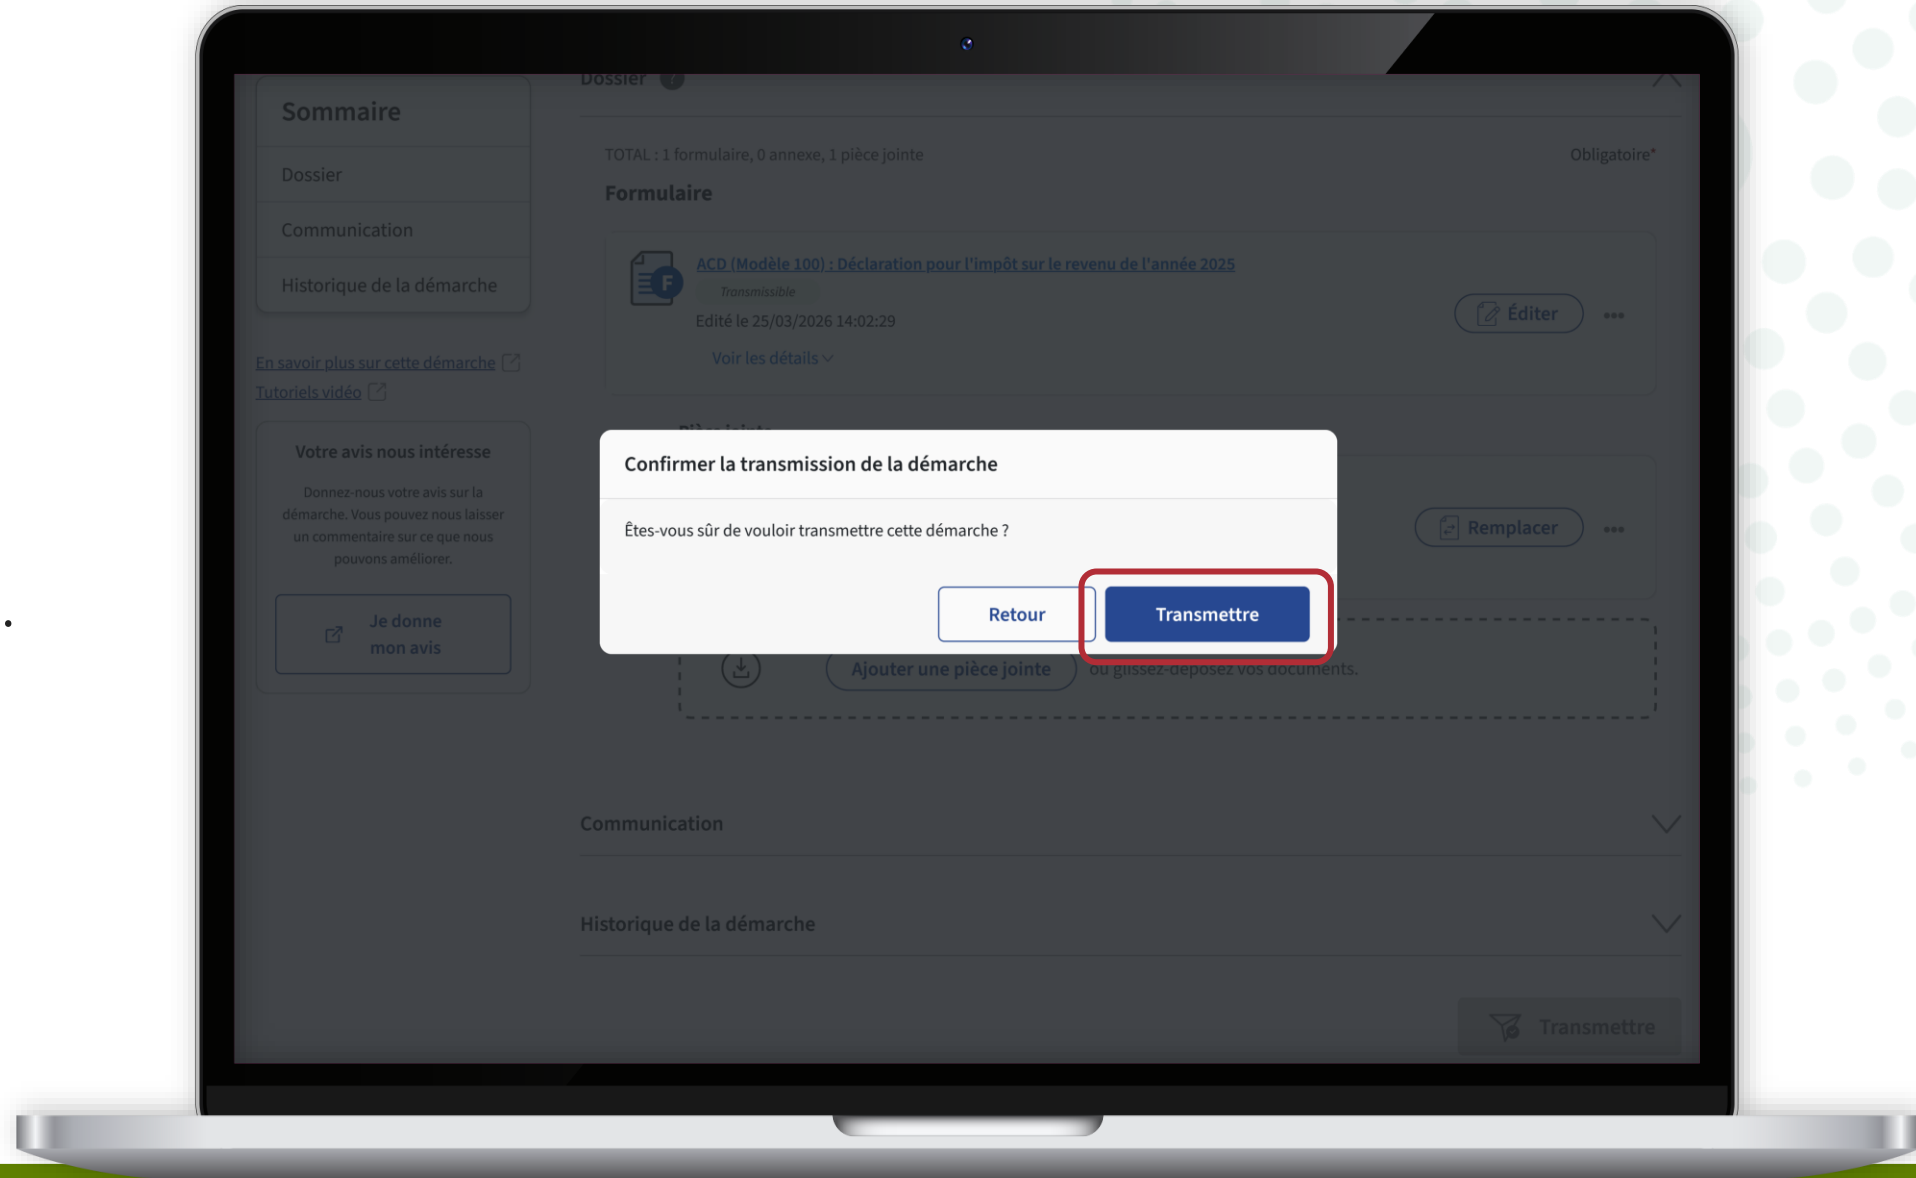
Sommaire

Dossier

Communication

Historique de la démarche

En savoir plus sur cette démarche

Tutoriels vidéo

Votre avis nous intéresse

Donnez-nous votre avis sur la démarche. Vous pouvez nous laisser un commentaire sur ce que nous pouvons améliorer.

Je donne mon avis

Dossier

TOTAL : 1 formulaire, 0 annexe, 1 pièce jointe

Obligatoire*

Formulaire

ACD (Modèle 100) : Déclaration pour l'impôt sur le revenu de l'année 2025

Transmissible

Edité le 25/03/2026 14:02:29

Voir les détails

Éditer

Pièce jointe

Remplacer

Ajouter une pièce jointe

ou glissez-déposez vos documents.

Confirmer la transmission de la démarche

Êtes-vous sûr de vouloir transmettre cette démarche ?

Retour

Transmettre

Communication

Historique de la démarche

Transmettre